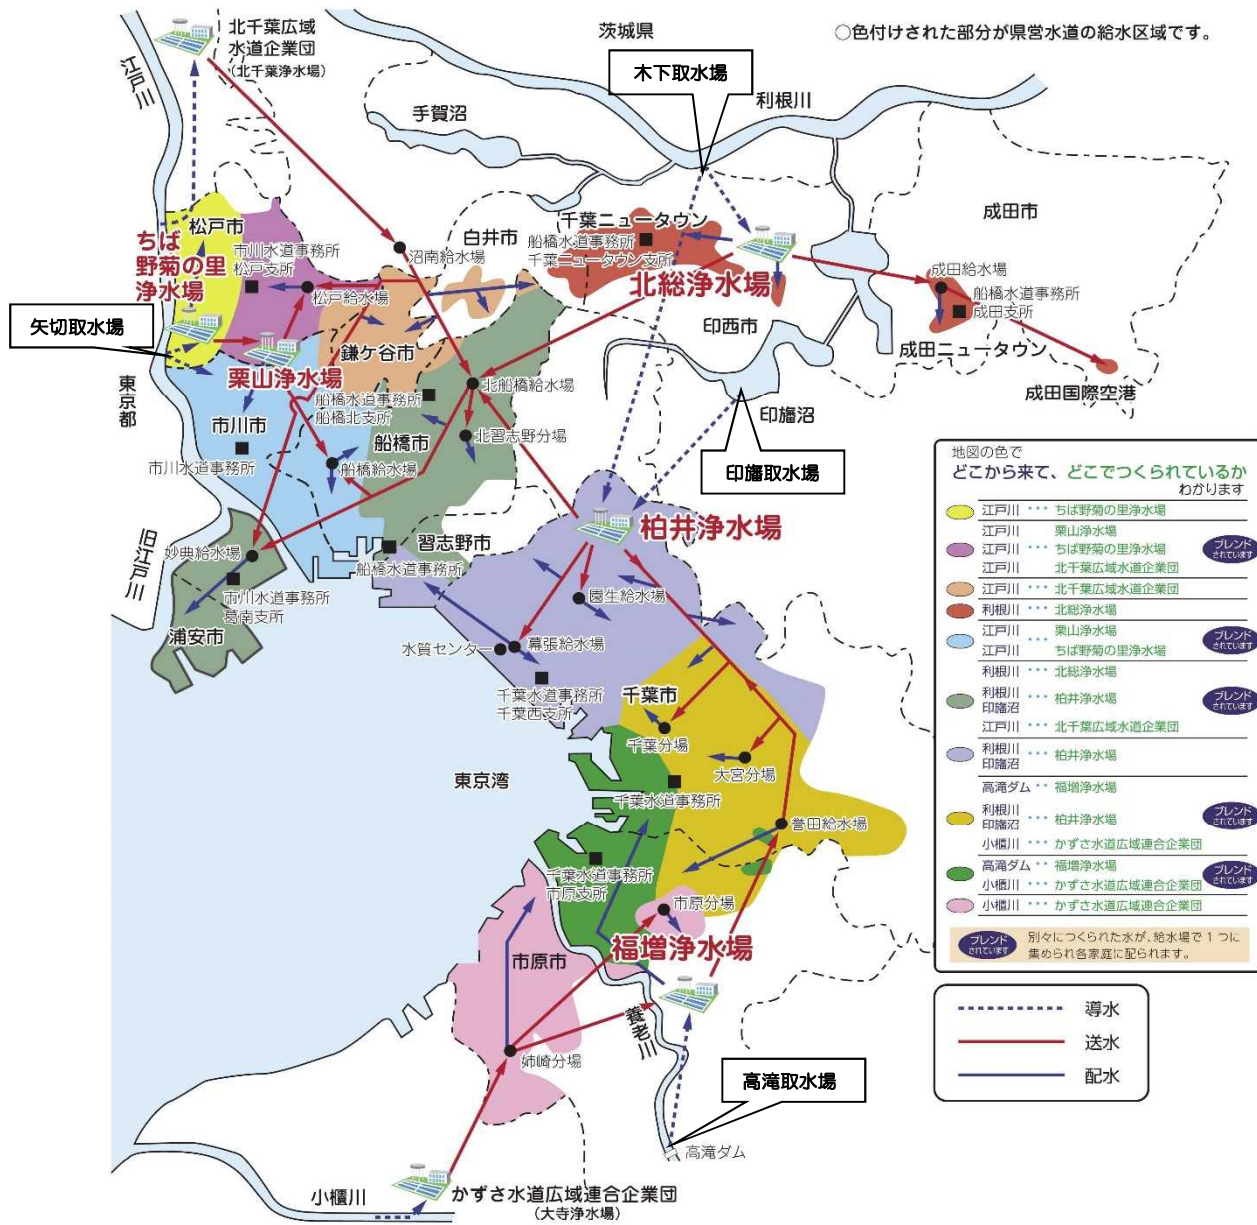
北千葉広域水道企業団
(北千葉浄水場)

茨城県

○色付けされた部分が県営水道の給水区域です。

江戸川

木下取水場

利根川

手賀沼

成田市

白井市

千葉ニュータウン

船橋水道事務所
千葉ニュータウン支所

成田給水場

船橋水道事務所
成田支所

松戸市

ちば野菊の里浄水場

市川水道事務所
松戸支所

沼南給水場

北総浄水場

矢切取水場

松戸給水場

鎌ケ谷市

印西市

成田ニュータウン

成田国際空港

栗山浄水場

北船橋給水場

東京都

船橋水道事務所
船橋北支所

印旛沼

市川市

船橋市

北習志野分場

市川水道事務所

船橋給水場

印旛取水場

地図の色で
どこから来て、どこでつくられているか
わかります

旧江戸川

妙典給水場

習志野市

柏井浄水場

船橋水道事務所

市川水道事務所
葛南支所

園生給水場

浦安市

水質センター

幕張給水場

千葉水道事務所
千葉西支所

千葉市

千葉分場

大宮分場

東京湾

千葉水道事務所

誉田給水場

千葉水道事務所
市原支所

市原分場

福増浄水場

市原市

養老川

姉崎分場

高滝取水場

高滝ダム

小櫃川

かずさ水道広域連合企業団
(大寺浄水場)

| | | |
|---|---|---|
| 江戸川 ・・・ ちば野菊の里浄水場 | | |
| 江戸川 栗山浄水場<br>江戸川 ・・・ ちば野菊の里浄水場<br>江戸川 北千葉広域水道企業団 | ブレンドされています | |
| 江戸川 ・・・ 北千葉広域水道企業団 | | |
| 利根川 ・・・ 北総浄水場 | | |
| 江戸川 栗山浄水場<br>江戸川 ・・・ ちば野菊の里浄水場 | ブレンドされています | |
| 利根川 ・・・ 北総浄水場<br>利根川<br>印旛沼 ・・・ 柏井浄水場<br>江戸川 ・・・ 北千葉広域水道企業団 | ブレンドされています | |
| 利根川<br>印旛沼 ・・・ 柏井浄水場 | | |
| 高滝ダム ・・ 福増浄水場<br>利根川<br>印旛沼 ・・・ 柏井浄水場<br>小櫃川 ・・・ かずさ水道広域連合企業団 | ブレンドされています | |
| 高滝ダム ・・ 福増浄水場<br>小櫃川 ・・・ かずさ水道広域連合企業団 | ブレンドされています | |
| 小櫃川 ・・・ かずさ水道広域連合企業団 | | |

ブレンドされています 別々につくられた水が、給水場で1つに集められ各家庭に配られます。

導水
送水
配水